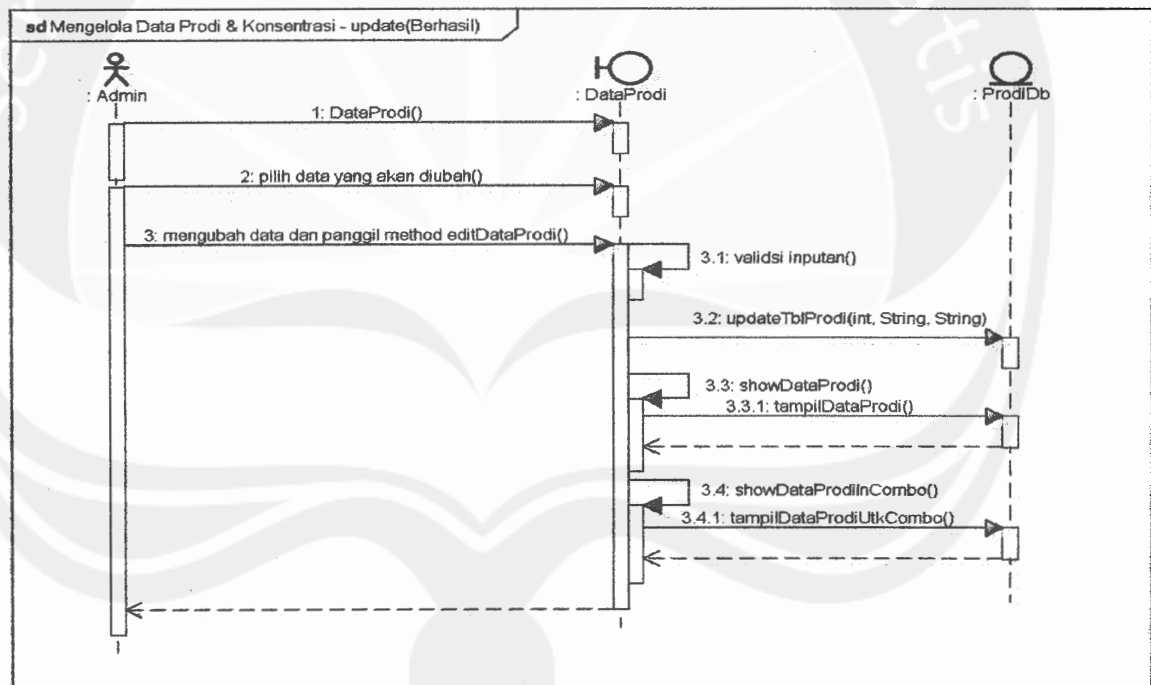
sd Mengelola Data Prodi & Konsentrasi - update(Berhasil)

: Admin

: DataProdi

: ProdiDb

1: DataProdi()

2: pilih data yang akan diubah()

3: mengubah data dan panggil method editDataProdi()

3.1: validsi inputan()

3.2: updateTblProdi(int, String, String)

3.3: showDataProdi()

3.3.1: tampilDataProdi()

3.4: showDataProdiInCombo()

3.4.1: tampilDataProdiUtkCombo()